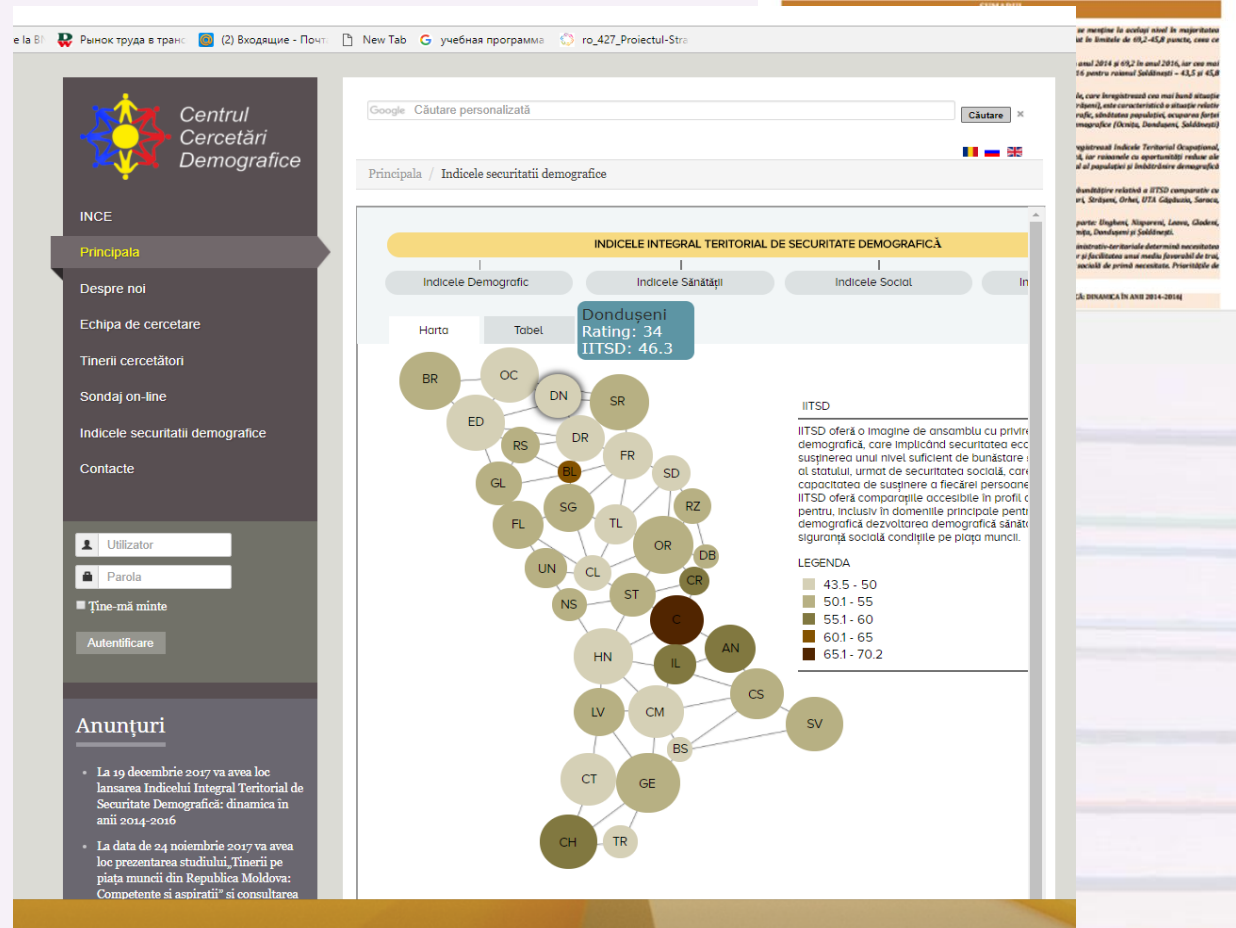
e la BI  Рынок труда в транс  (2) Входящие - Почт  New Tab  учебная программа  ro_427_Proiectul-Stra

Centrul Cercetări Demografice

INCE
Principala
Despre noi
Echipa de cercetare
Tinerii cercetători
Sondaj on-line
Indicele securitatii demografice
Contacte

Utilizator
Parola
Ține-mă minte
Autentificare

Anunțuri

- La 19 decembrie 2017 va avea loc lansarea Indicelui Integral Teritorial de Securitate Demografică: dinamica în anii 2014-2016
- La data de 24 noiembrie 2017 va avea loc prezentarea studiului„Tinerii pe piața muncii din Republica Moldova: Competente și aspirații" și consultarea

Google Căutare personalizată
Căutare ×

Principala / Indicele securitatii demografice

INDICELE INTEGRAL TERITORIAL DE SECURITATE DEMOGRAFICĂ
Indicele Demografic
Indicele Sănătății
Indicele Social
In

Harta
Tabel

Dondușeni
Rating: 34
IITSD: 46.3

BR OC DN SR ED RS DR BL FR SD GL SG RZ FL TL OR DB UN CL CR NS ST C AN HN IL CS LV CM SV BS CT GE CH TR

IITSD
IITSD oferă o imagine de ansamblu cu privire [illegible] demografică, care implicând securitatea eco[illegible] susținerea unui nivel suficient de bunăstare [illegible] al statului, urmat de securitatea socială, care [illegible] capacitatea de susținere a fiecărei persoane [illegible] IITSD oferă comparațiile accesibile în profil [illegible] pentru, inclusiv în domeniile principale pentr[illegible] demografică dezvoltarea demografică sănăt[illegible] siguranță socială condițiile pe piața muncii.

LEGENDA
43.5 - 50
50.1 - 55
55.1 - 60
60.1 - 65
65.1 - 70.2

CUPRINS
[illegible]